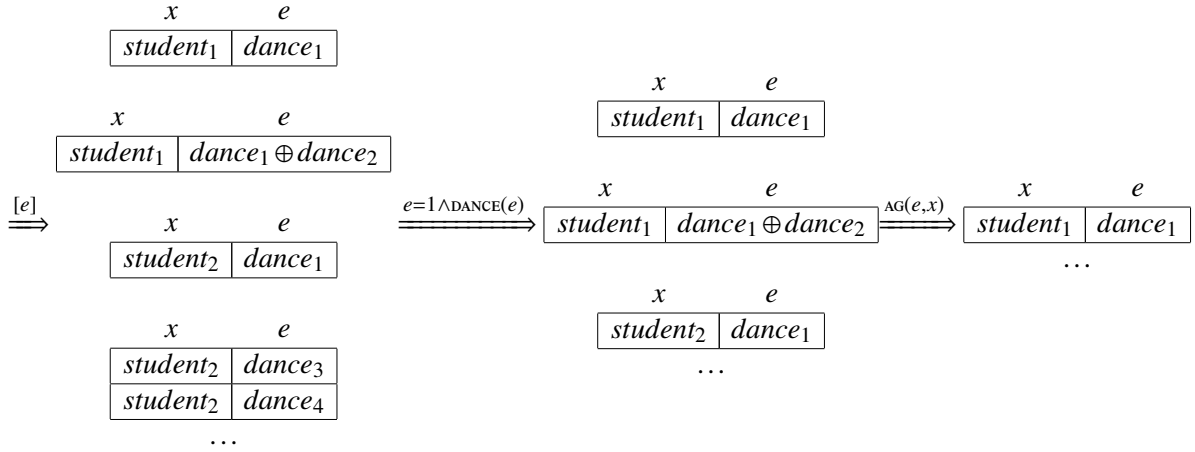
| $x$ | $e$ |
|---|---|
| $student_1$ | $dance_1$ |

| $x$ | $e$ |
|---|---|
| $student_1$ | $dance_1 \oplus dance_2$ |

$\overset{[e]}{\Longrightarrow}$

| $x$ | $e$ |
|---|---|
| $student_2$ | $dance_1$ |

| $x$ | $e$ |
|---|---|
| $student_2$ | $dance_3$ |
| $student_2$ | $dance_4$ |

$\dots$

$\overset{e=1 \wedge \text{DANCE}(e)}{\Longrightarrow}$

| $x$ | $e$ |
|---|---|
| $student_1$ | $dance_1$ |

| $x$ | $e$ |
|---|---|
| $student_1$ | $dance_1 \oplus dance_2$ |

| $x$ | $e$ |
|---|---|
| $student_2$ | $dance_1$ |

$\dots$

$\overset{\text{AG}(e,x)}{\Longrightarrow}$

| $x$ | $e$ |
|---|---|
| $student_1$ | $dance_1$ |

$\dots$